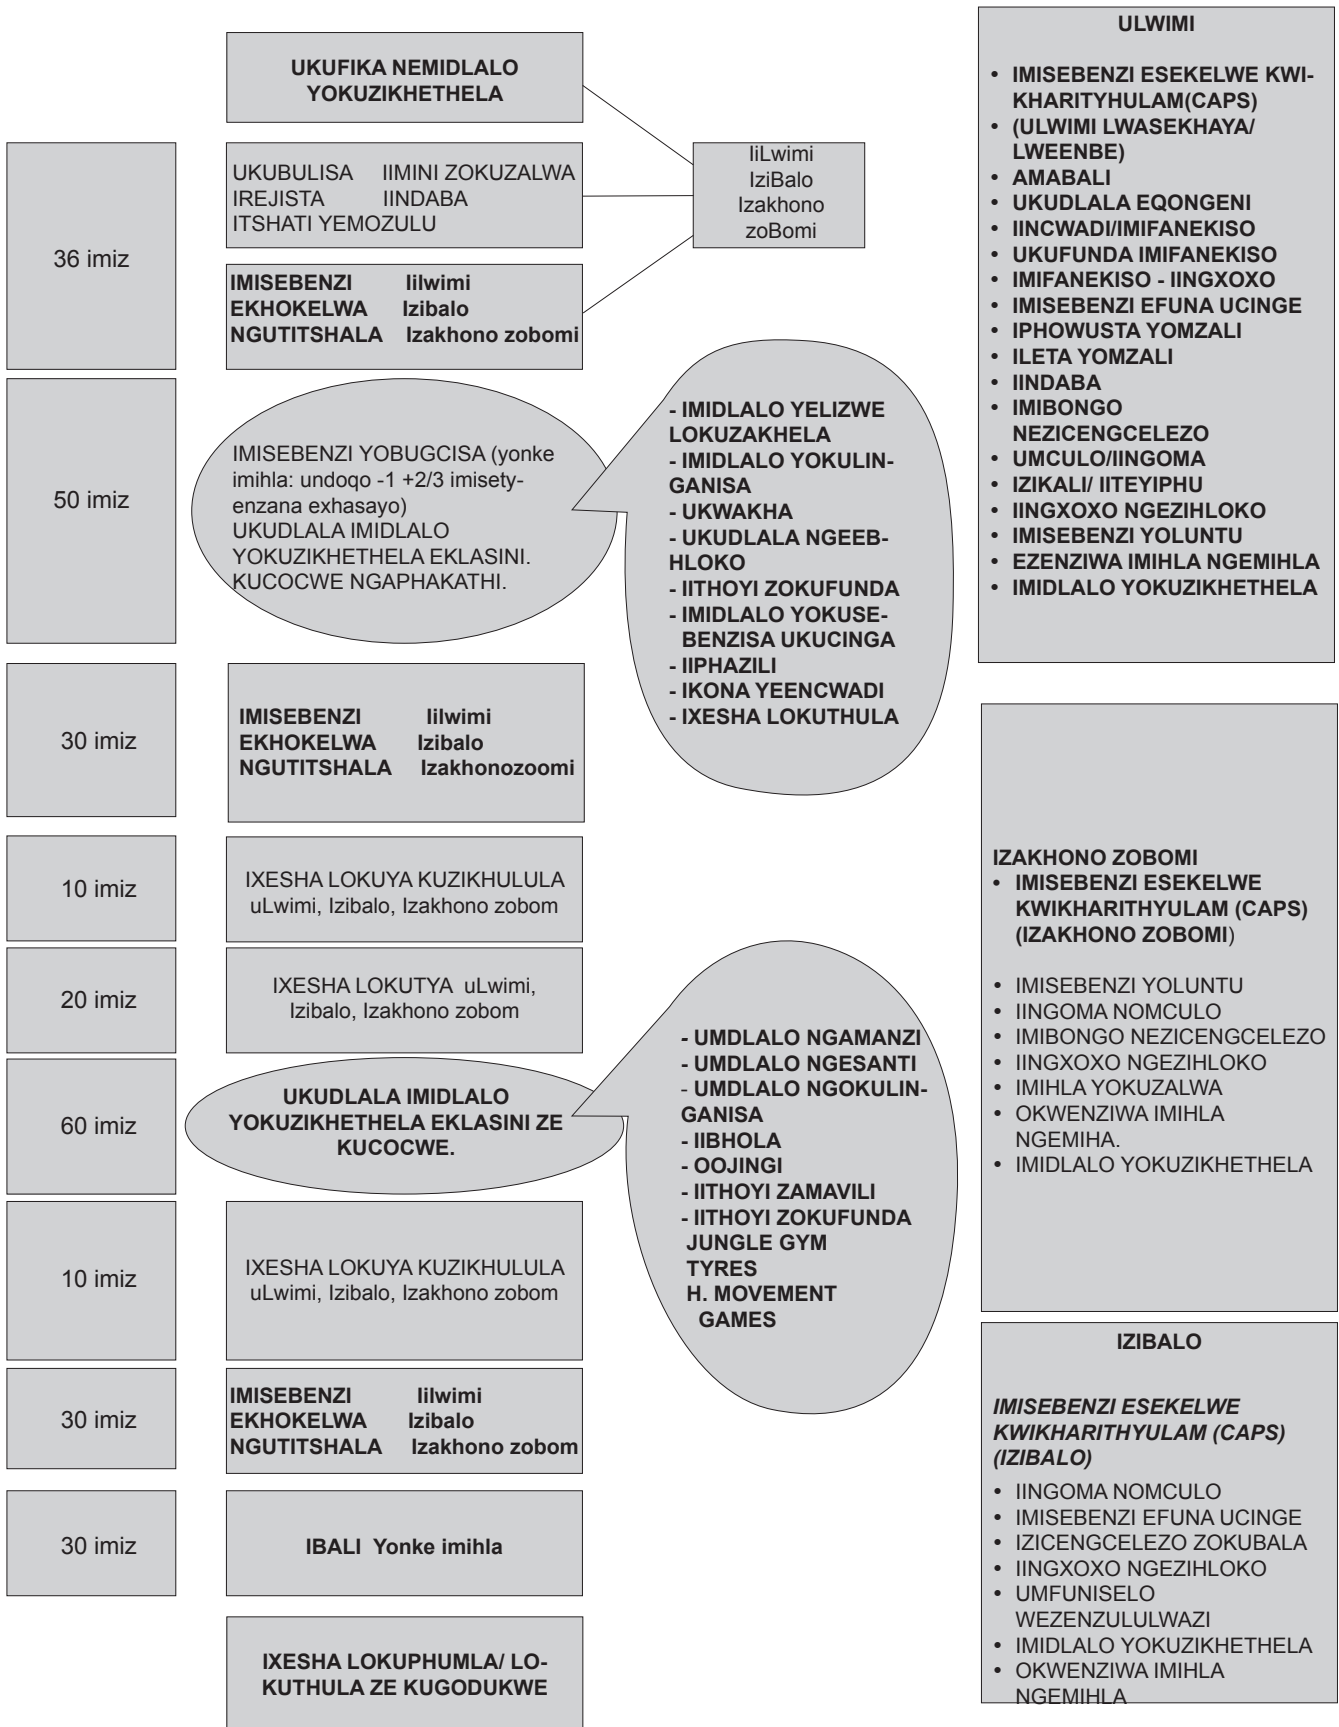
UKUFIKA NEMIDLALO YOKUZIKHETHELA

IiLwimi
IziBalo
Izakhono
zoBomi

36 imiz

UKUBULISA IIMINI ZOKUZALWA
IREJISTA IINDABA
ITSHATI YEMOZULU

IMISEBENZI Iilwimi
EKHOKELWA Izibalo
NGUTITSHALA Izakhono zobomi

50 imiz

IMISEBENZI YOBUGCISA (yonke imihla: undoqo -1 +2/3 imisetyenzana exhasayo)
UKUDLALA IMIDLALO YOKUZIKHETHELA EKLASINI. KUCOCWE NGAPHAKATHI.

- IMIDLALO YELIZWE LOKUZAKHELA
- IMIDLALO YOKULINGANISA
- UKWAKHA
- UKUDLALA NGEEBHLOKO
- IITHOYI ZOKUFUNDA
- IMIDLALO YOKUSEBENZISA UKUCINGA
- IIPHAZILI
- IKONA YEENCWADI
- IXESHA LOKUTHULA

30 imiz

IMISEBENZI Iilwimi
EKHOKELWA Izibalo
NGUTITSHALA Izakhonozoomi

10 imiz

IXESHA LOKUYA KUZIKHULULA uLwimi, Izibalo, Izakhono zobom

20 imiz

IXESHA LOKUTYA uLwimi, Izibalo, Izakhono zobom

60 imiz

UKUDLALA IMIDLALO YOKUZIKHETHELA EKLASINI ZE KUCOCWE.

- UMDLALO NGAMANZI
- UMDLALO NGESANTI
- UMDLALO NGOKULINGANISA
- IIBHOLA
- OOJINGI
- IITHOYI ZAMAVILI
- IITHOYI ZOKUFUNDA
JUNGLE GYM
TYRES
H. MOVEMENT GAMES

10 imiz

IXESHA LOKUYA KUZIKHULULA uLwimi, Izibalo, Izakhono zobom

30 imiz

IMISEBENZI Iilwimi
EKHOKELWA Izibalo
NGUTITSHALA Izakhono zobom

30 imiz

IBALI Yonke imihla

IXESHA LOKUPHUMLA/ LOKUTHULA ZE KUGODUKWE

ULWIMI

• IMISEBENZI ESEKELWE KWIKHARITYHULAM(CAPS)
• (ULWIMI LWASEKHAYA/ LWEENBE)
• AMABALI
• UKUDLALA EQONGENI
• IINCWADI/IMIFANEKISO
• UKUFUNDA IMIFANEKISO
• IMIFANEKISO - IINGXOXO
• IMISEBENZI EFUNA UCINGE
• IPHOWUSTA YOMZALI
• ILETA YOMZALI
• IINDABA
• IMIBONGO NEZICENGCELEZO
• UMCULO/IINGOMA
• IZIKALI/ IITEYIPHU
• IINGXOXO NGEZIHLOKO
• IMISEBENZI YOLUNTU
• EZENZIWA IMIHLA NGEMIHLA
• IMIDLALO YOKUZIKHETHELA

IZAKHONO ZOBOMI
• IMISEBENZI ESEKELWE KWIKHARITHYULAM (CAPS) (IZAKHONO ZOBOMI)

• IMISEBENZI YOLUNTU
• IINGOMA NOMCULO
• IMIBONGO NEZICENGCELEZO
• IINGXOXO NGEZIHLOKO
• IMIHLA YOKUZALWA
• OKWENZIWA IMIHLA NGEMIHA.
• IMIDLALO YOKUZIKHETHELA

IZIBALO

IMISEBENZI ESEKELWE KWIKHARITHYULAM (CAPS) (IZIBALO)
• IINGOMA NOMCULO
• IMISEBENZI EFUNA UCINGE
• IZICENGCELEZO ZOKUBALA
• IINGXOXO NGEZIHLOKO
• UMFUNISELO WEZENZULULWAZI
• IMIDLALO YOKUZIKHETHELA
• OKWENZIWA IMIHLA NGEMIHLA